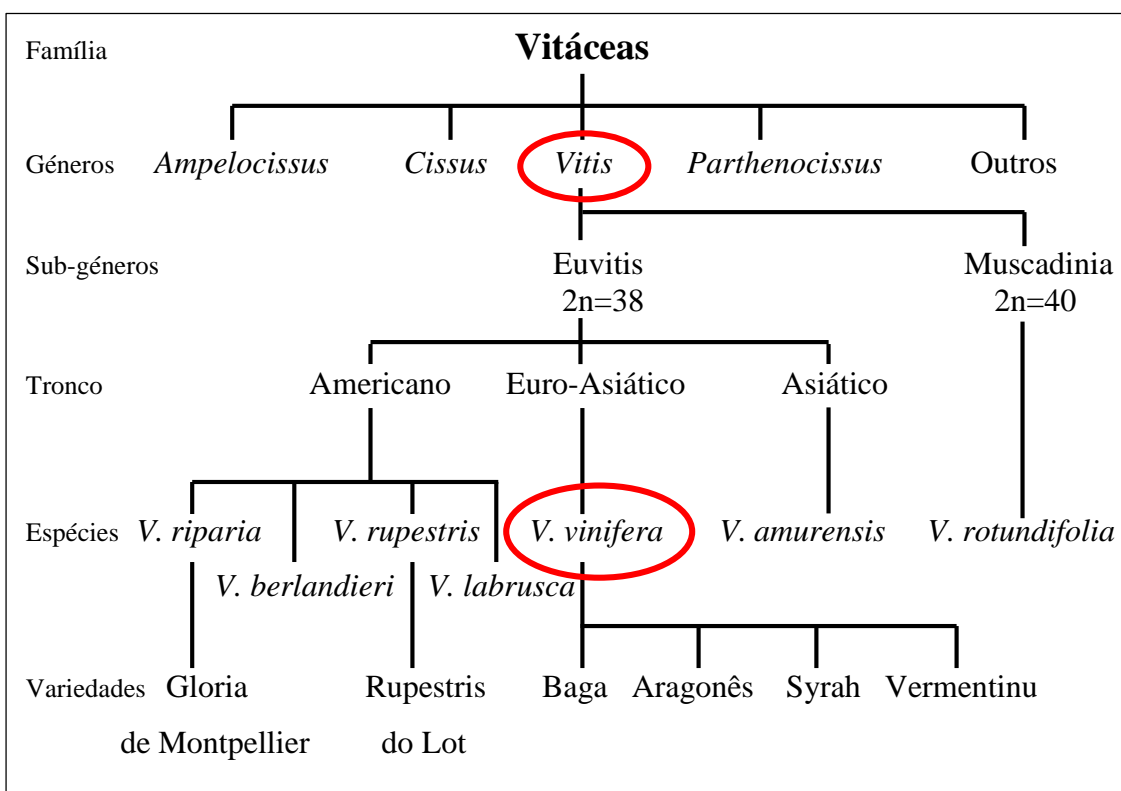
Família **Vitáceas**

Géneros *Ampelocissus* *Cissus* *Vitis* *Parthenocissus* Outros

Sub-géneros Euvitis 2n=38 Muscadinia 2n=40

Tronco Americano Euro-Asiático Asiático

Espécies *V. riparia* *V. rupestris* *V. vinifera* *V. amurensis* *V. rotundifolia*

*V. berlandieri* *V. labrusca*

Variedades Gloria de Montpellier Rupestris do Lot Baga Aragonês Syrah Vermentinu